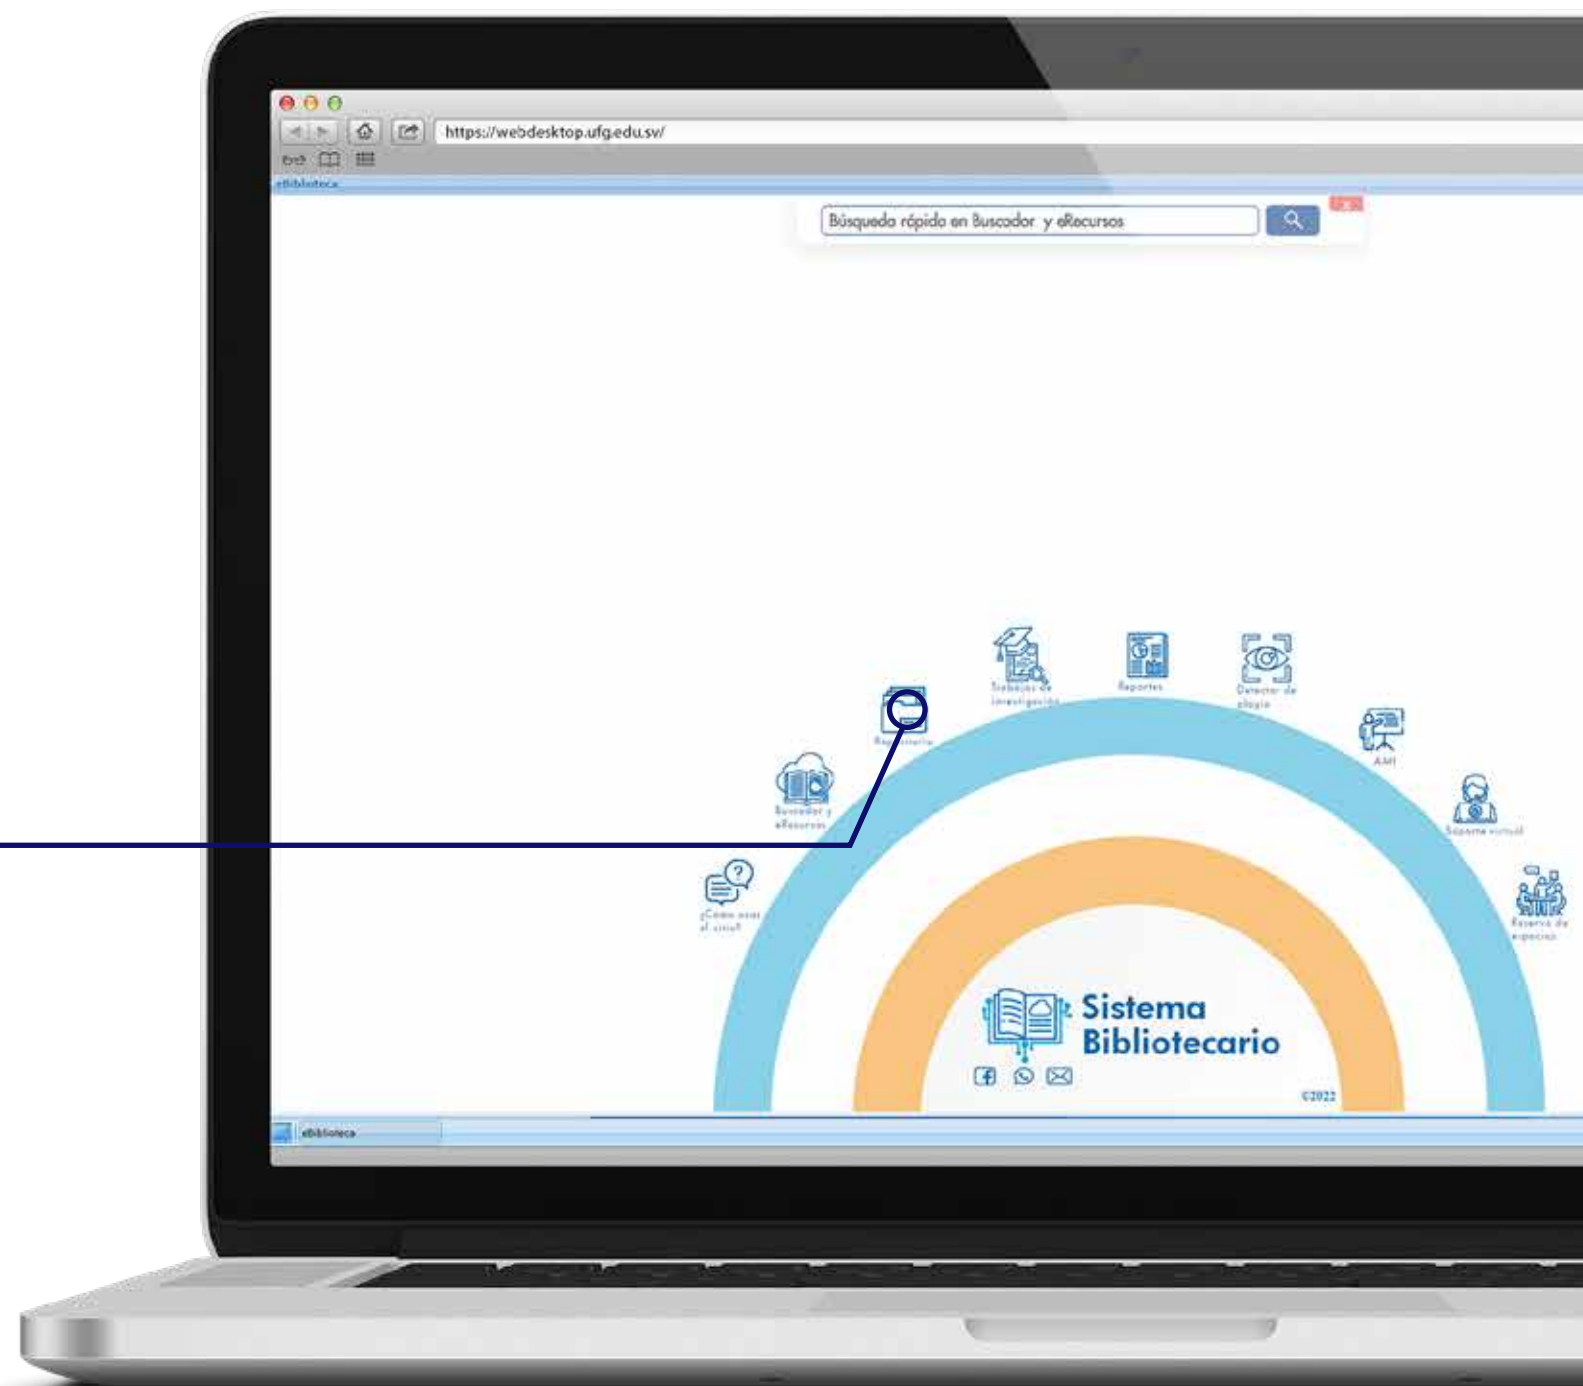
https://webdesktop.ufg.edu.sv/

eBiblioteca

Búsqueda rápida en Buscador y eRecursos

¿Cómo usar el sitio?

Buscador y eRecursos

Repositorio

Trabajos de investigación

Reportes

Detector de plagio

AMI

Soporte virtual

Reserva de espacios

Sistema Bibliotecario

©2022

eBiblioteca